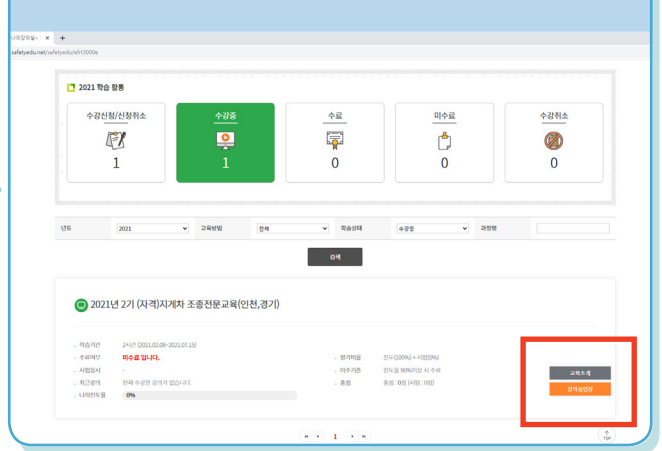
나의강의실 - ×  +

safetyedu.net/safetyedu/eft3000e

2021 학습 활동

수강신청/신청취소
1

수강중
1

수료
0

미수료
0

수강취소
0

년도 2021 교육방법 전체 학습상태 수강중 과정명

검색

2021년 2기 (자격)지게차 조종전문교육(인천,경기)

학습기간 2시간 (2021.02.08~2021.07.15)
수료여부 미수료 입니다.
시험응시 -
최근강의 현재 수강한 강의가 없습니다.
나의진도율 0%

평가비율 진도(100%) + 시험(0%)
이수기준 진도율 90%이상 시 수료
총점 총점 : 0점 (시험 : 0점)

교육소개
강의실입장

« ‹ 1 › »

TOP